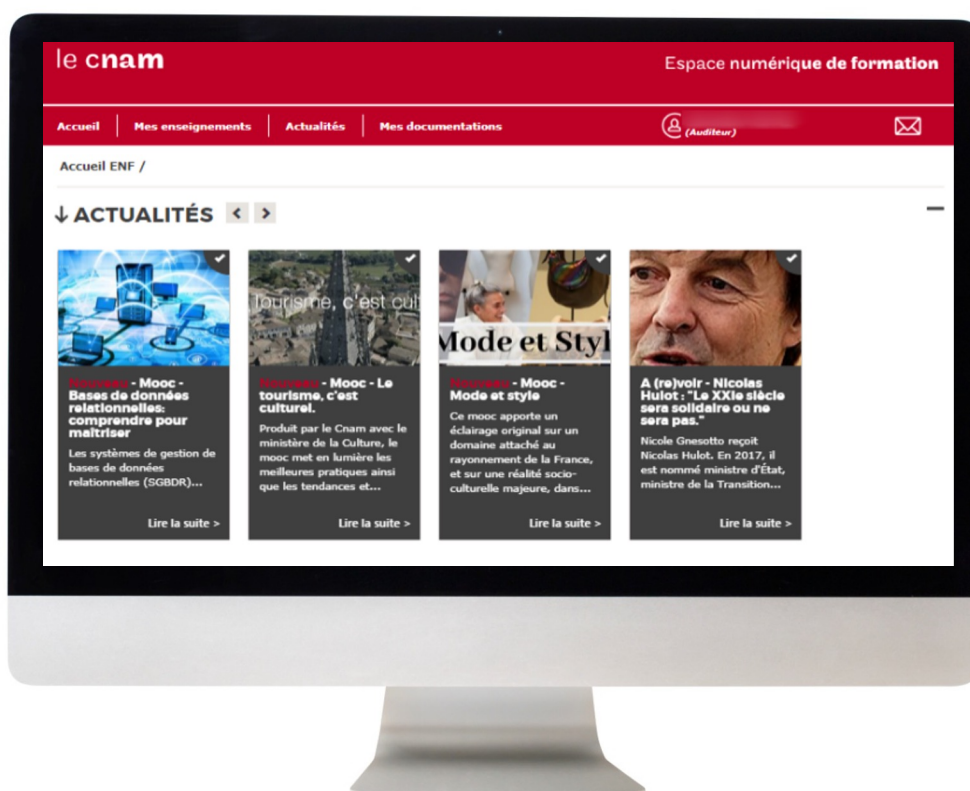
le cnam

Espace numérique de formation

Accueil | Mes enseignements | Actualités | Mes documentations

(Auditeur) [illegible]

Accueil ENF /

↓ ACTUALITÉS < >

—

Nouveau - Mooc - Bases de données relationnelles: comprendre pour maitriser

Les systèmes de gestion de bases de données relationnelles (SGBDR)...

Lire la suite >

Tourisme, c'est cul

Nouveau - Mooc - Le tourisme, c'est culturel.

Produit par le Cnam avec le ministère de la Culture, le mooc met en lumière les meilleures pratiques ainsi que les tendances et...

Lire la suite >

Mode et Styl

Nouveau - Mooc - Mode et style

Ce mooc apporte un éclairage original sur un domaine attaché au rayonnement de la France, et sur une réalité socio-culturelle majeure, dans...

Lire la suite >

A (re)voir - Nicolas Hulot : "Le XXIe siècle sera solidaire ou ne sera pas."

Nicole Gnesotto reçoit Nicolas Hulot. En 2017, il est nommé ministre d'État, ministre de la Transition...

Lire la suite >